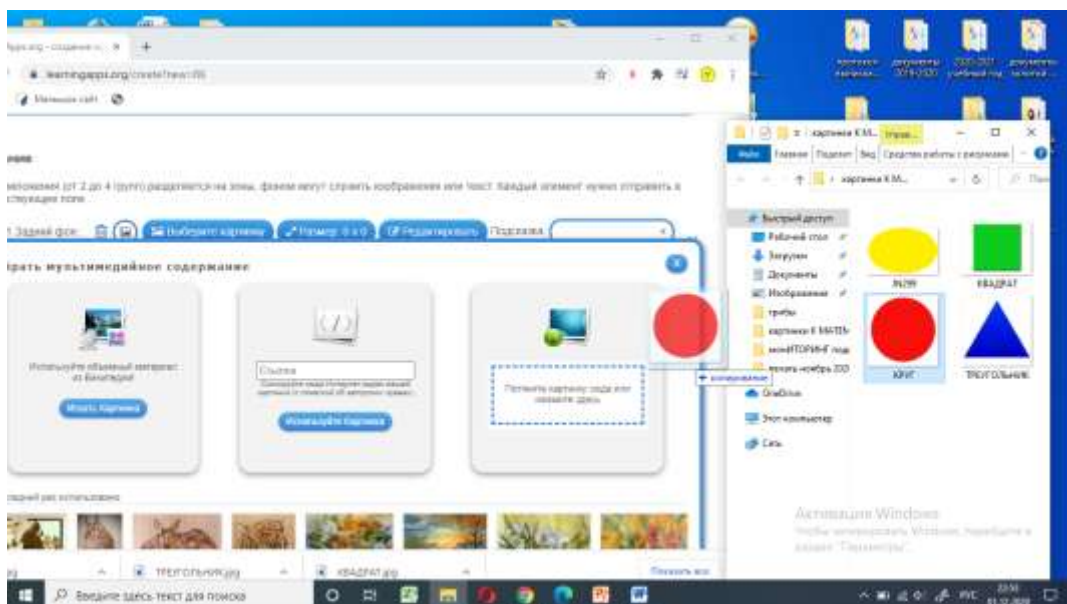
learningapps.org/create?new=...

Мелкие сайт

Элементы (от 2 до 4 групп) разделяются на зоны, фоном могут служить изображения или текст. Каждый элемент нужно отправить в следующее поле.

Задний фон   Выберите картинку   Размер 0 x 0   Редактировать   Подсказка

Выбрать мультимедийное содержание

Используйте обширный материал из Википедии
Искать Картинка

Ссылка
Используйте Картинка

Перетяните картинку сюда или нажмите здесь.

Недавний раз использовано

ТРЕУГОЛЬНИК.jpg   КВАДРАТ.jpg   Показать все

картинки К.М...   Управ...
Файл   Главная   Поделиться   Вид   Средства работы с рисунками
картинки К.М...
Быстрый доступ
Рабочий стол
Загрузки
Документы
Изображения
грибы
картинки К.МАТЕМ
мониТОРИНГ года
начало ноября 202
OneDrive
Этот компьютер
Сеть

ЖЁЛТ
КВАДРАТ
КРУГ
ТРЕУГОЛЬНИК

+ Копирование

Активация Windows
Чтобы активировать Windows, перейдите в раздел "Параметры".

Введите здесь текст для поиска

РУС